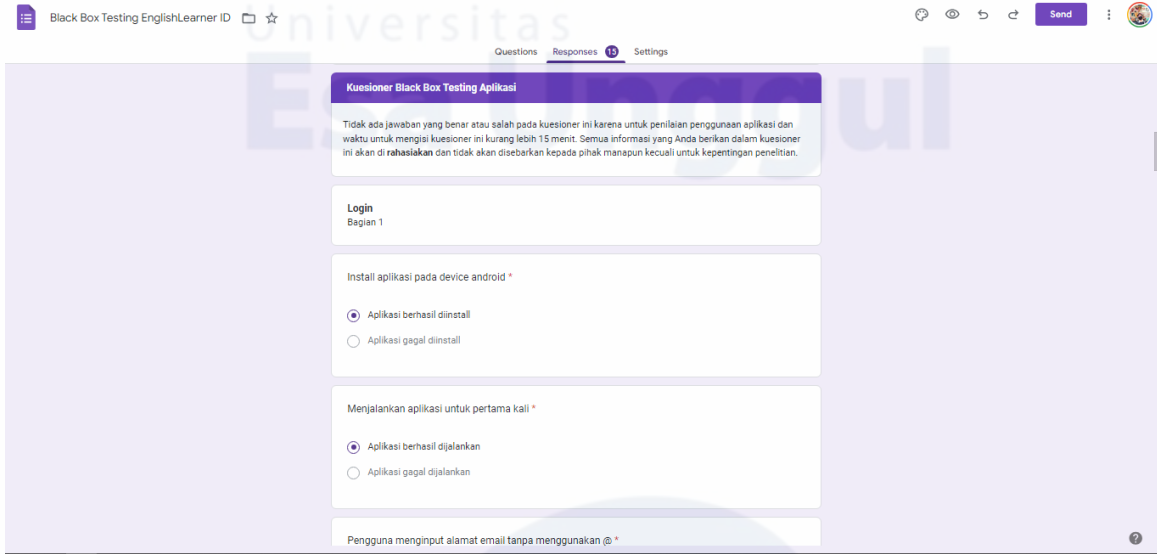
Black Box Testing EnglishLearner ID

Universitas Esa Unggul

Send

Questions Responses 15 Settings

Kuesioner Black Box Testing Aplikasi

Tidak ada jawaban yang benar atau salah pada kuesioner ini karena untuk penilaian penggunaan aplikasi dan waktu untuk mengisi kuesioner ini kurang lebih 15 menit. Semua informasi yang Anda berikan dalam kuesioner ini akan di rahasiakan dan tidak akan disebarkan kepada pihak manapun kecuali untuk kepentingan penelitian.

Login
Bagian 1

Install aplikasi pada device android *

Aplikasi berhasil diinstall

Aplikasi gagal diinstall

Menjalankan aplikasi untuk pertama kali *

Aplikasi berhasil dijalankan

Aplikasi gagal dijalankan

Pengguna menginput alamat email tanpa menggunakan @ *

?